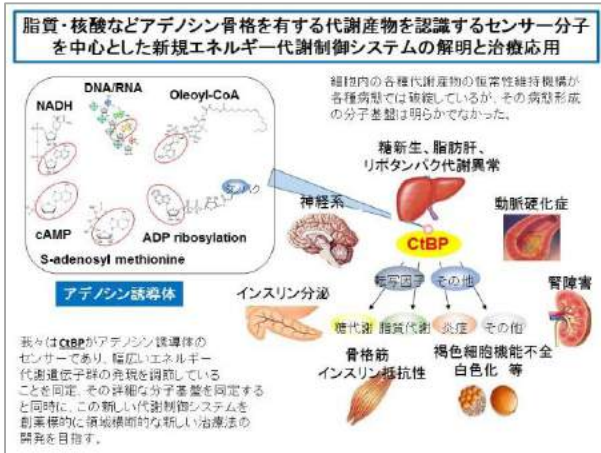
脂質・核酸などアデノシン骨格を有する代謝産物を認識するセンサー分子を中心とした新規エネルギー代謝制御システムの解明と治療応用

DNA/RNA
NADH
Oleoyl-CoA
cAMP
ADP ribosylation
S-adenosyl methionine
アデノシン誘導体

細胞内の各種代謝産物の恒常性維持機構が各種病態では破綻しているが、その病態形成の分子基盤は明らかでなかった。

糖新生、脂肪肝、リポタンパク代謝異常
神経系
動脈硬化症
CtBP
転写因子
その他
インスリン分泌
腎障害
糖代謝
脂質代謝
炎症
その他
骨格筋インスリン抵抗性
褐色細胞機能不全白色化 等

我々はCtBPがアデノシン誘導体のセンサーであり、幅広いエネルギー代謝遺伝子群の発現を調節していることを同定、その詳細な分子基盤を同定すると同時に、この新しい代謝制御システムを創薬標的に領域横断的な新しい治療法の開発を目指す。